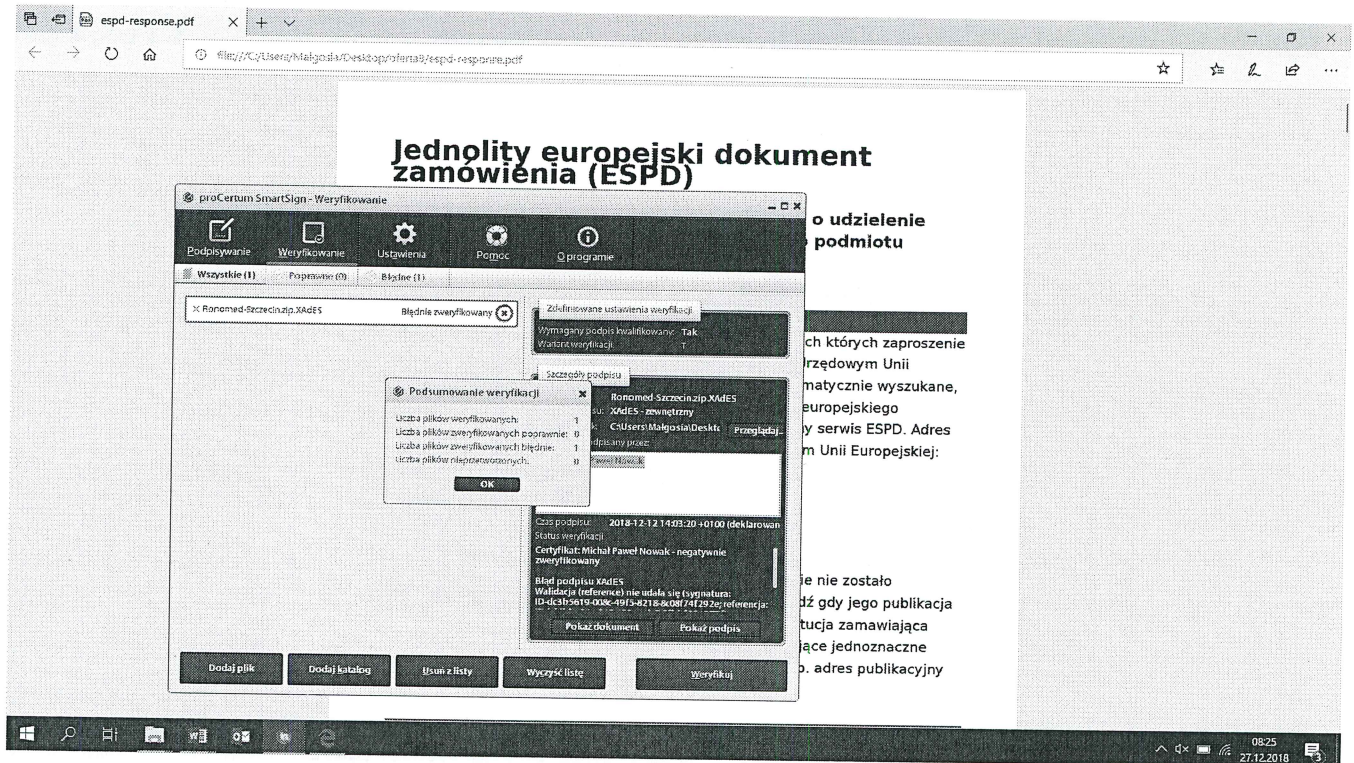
espd-response.pdf

file:///C:/Users/Małgosia/Desktop/oferta9/espd-response.pdf

Jednolity europejski dokument zamówienia (ESPD)

o udzielenie
podmiotu

ch których zaproszenie
Urzędowym Unii
matycznie wyszukane,
europejskiego
y serwis ESPD. Adres
m Unii Europejskiej:

ie nie zostało
dź gdy jego publikacja
tucja zamawiająca
ące jednoznaczne
p. adres publikacyjny

proCertum SmartSign - Weryfikowanie

Podpisywanie
Weryfikowanie
Ustawienia
Pomoc
O programie

Wszystkie (1)
Poprawne (0)
Błędne (1)

Ronomed-Szczecin.zip.XAdES
Błędnie zweryfikowany

Zdefiniowane ustawienia weryfikacji
Wymagany podpis kwalifikowany: Tak
Wariant weryfikacji: T

Szczegóły podpisu
Ronomed-Szczecin.zip.XAdES
su: XAdES - zewnętrzny
k: C:\Users\Małgosia\Deskto
Przeglądaj...
podpisany przez:
Paweł Nowak

Czas podpisu: 2018-12-12 14:03:20 +0100 (deklarowan
Status weryfikacji
Certyfikat: Michał Paweł Nowak - negatywnie zweryfikowany

Błąd podpisu XAdES
Walidacja (reference) nie udała się (sygnatura: ID-dc3b5619-008c-49f5-8218-&08f74f292e; referencja:

Pokaż dokument
Pokaż podpis

Podsumowanie weryfikacji
Liczba plików weryfikowanych: 1
Liczba plików zweryfikowanych poprawnie: 0
Liczba plików zweryfikowanych błędnie: 1
Liczba plików nieprzetworzonych: 0
OK

Dodaj plik
Dodaj katalog
Usuń z listy
Wyczyść listę
Weryfikuj

08:25
27.12.2018